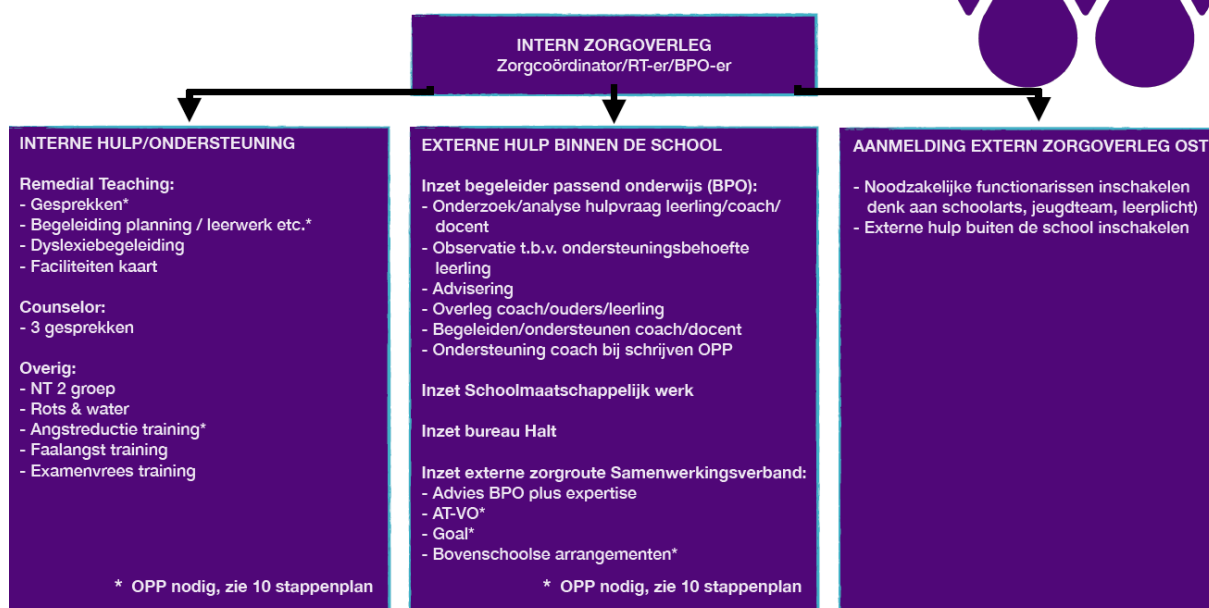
INTERN ZORGOVERLEG
Zorgcoördinator/RT-er/BPO-er

INTERNE HULP/ONDERSTEUNING

Remedial Teaching:
- Gesprekken*
- Begeleiding planning / leerwerk etc.*
- Dyslexiebegeleiding
- Faciliteiten kaart

Counselor:
- 3 gesprekken

Overig:
- NT 2 groep
- Rots & water
- Angstreductie training*
- Faalangst training
- Examenvrees training

* OPP nodig, zie 10 stappenplan

EXTERNE HULP BINNEN DE SCHOOL

Inzet begeleider passend onderwijs (BPO):
- Onderzoek/analyse hulpvraag leerling/coach/ docent
- Observatie t.b.v. ondersteuningsbehoefte leerling
- Advisering
- Overleg coach/ouders/leerling
- Begeleiden/ondersteunen coach/docent
- Ondersteuning coach bij schrijven OPP

Inzet Schoolmaatschappelijk werk

Inzet bureau Halt

Inzet externe zorgroute Samenwerkingsverband:
- Advies BPO plus expertise
- AT-VO*
- Goal*
- Bovenschoolse arrangementen*

* OPP nodig, zie 10 stappenplan

AANMELDING EXTERN ZORGOVERLEG OST

- Noodzakelijke functionarissen inschakelen denk aan schoolarts, jeugdteam, leerplicht)
- Externe hulp buiten de school inschakelen